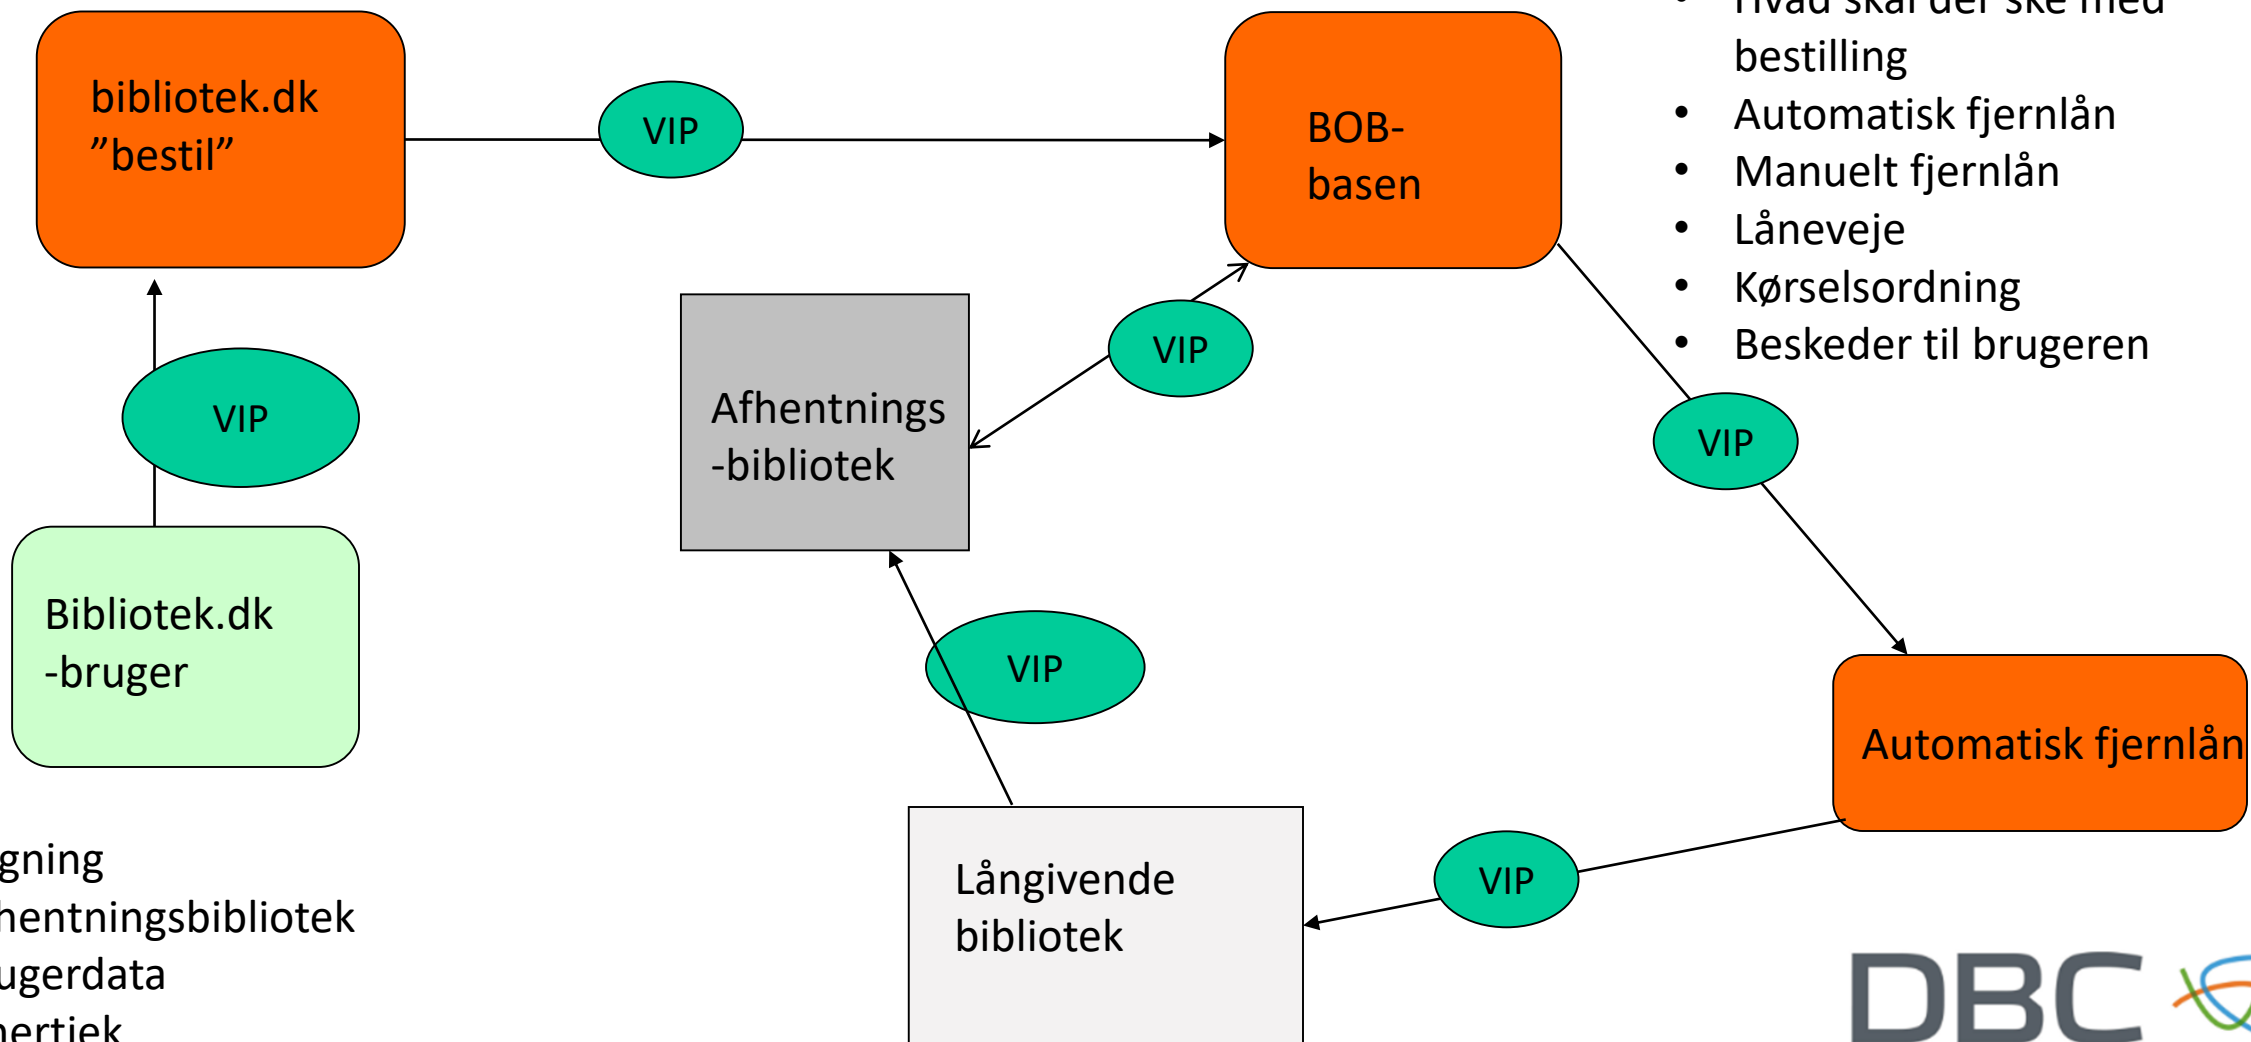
bibliotek.dk
"bestil"

VIP

BOB-basen

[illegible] bestilling
• Automatisk fjernlån
• Manuelt fjernlån
• Låneveje
• Kørselsordning
• Beskeder til brugeren

VIP

Afhentnings-bibliotek

VIP

VIP

Bibliotek.dk -bruger

VIP

Automatisk fjernlån

gning
hentningsbibliotek
ugerdata
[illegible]

Långivende bibliotek

VIP

DBC